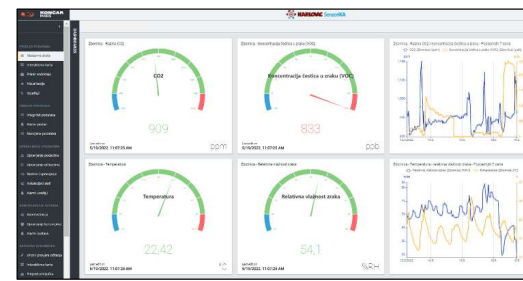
KONČAR

KARLOVAC SenseHub

Zbornica - Razina CO2

CO2

909

ppm

6/10/2022, 11:07:23 AM

Zbornica - Koncentracija čestica u zraku (VOC)

Koncentracija čestica u zraku (VOC)

833

ppb

6/10/2022, 11:07:23 AM

Zbornica - Razina CO2 i koncentracija čestica u zraku - Posljednjih 7 dana

Zbornica - Temperatura

Temperatura

22,42

°C

6/10/2022, 11:07:23 AM

Zbornica - Relativna vlažnost zraka

Relativna vlažnost zraka

54,1

%RH

6/10/2022, 11:07:23 AM

Zbornica - Temperatura i relativna vlažnost zraka - Posljednjih 7 dana